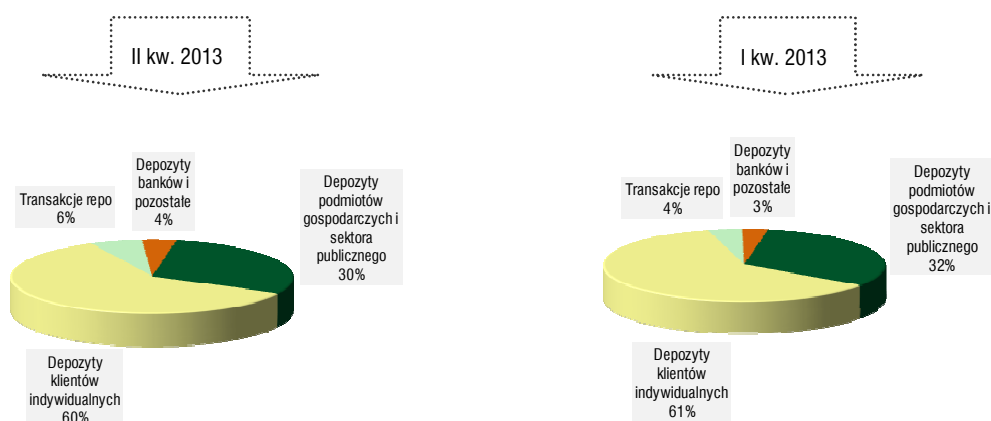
II kw. 2013

Transakcje repo 6%

Depozyty banków i pozostałe 4%

Depozyty podmiotów gospodarczych i sektora publicznego 30%

Depozyty klientów indywidualnych 60%

I kw. 2013

Transakcje repo 4%

Depozyty banków i pozostałe 3%

Depozyty podmiotów gospodarczych i sektora publicznego 32%

Depozyty klientów indywidualnych 61%